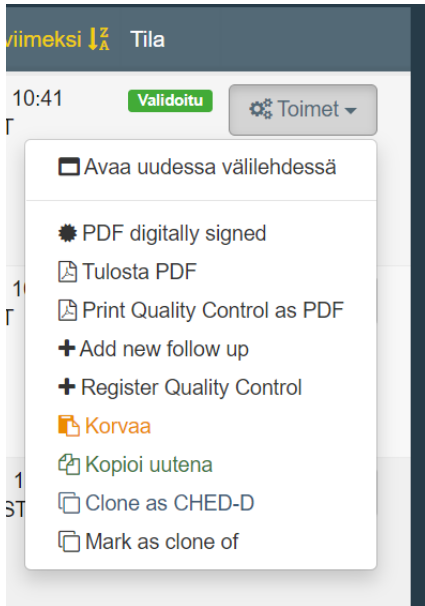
viimeksi $\downarrow^{Z}_{A}$ Tila

10:41
T

Validoitu

Toimet

Avaa uudessa välilehdessä

PDF digitally signed
Tulosta PDF
Print Quality Control as PDF
Add new follow up
Register Quality Control
Korvaa
Kopioi uutena
Clone as CHED-D
Mark as clone of

1
T

1
ST